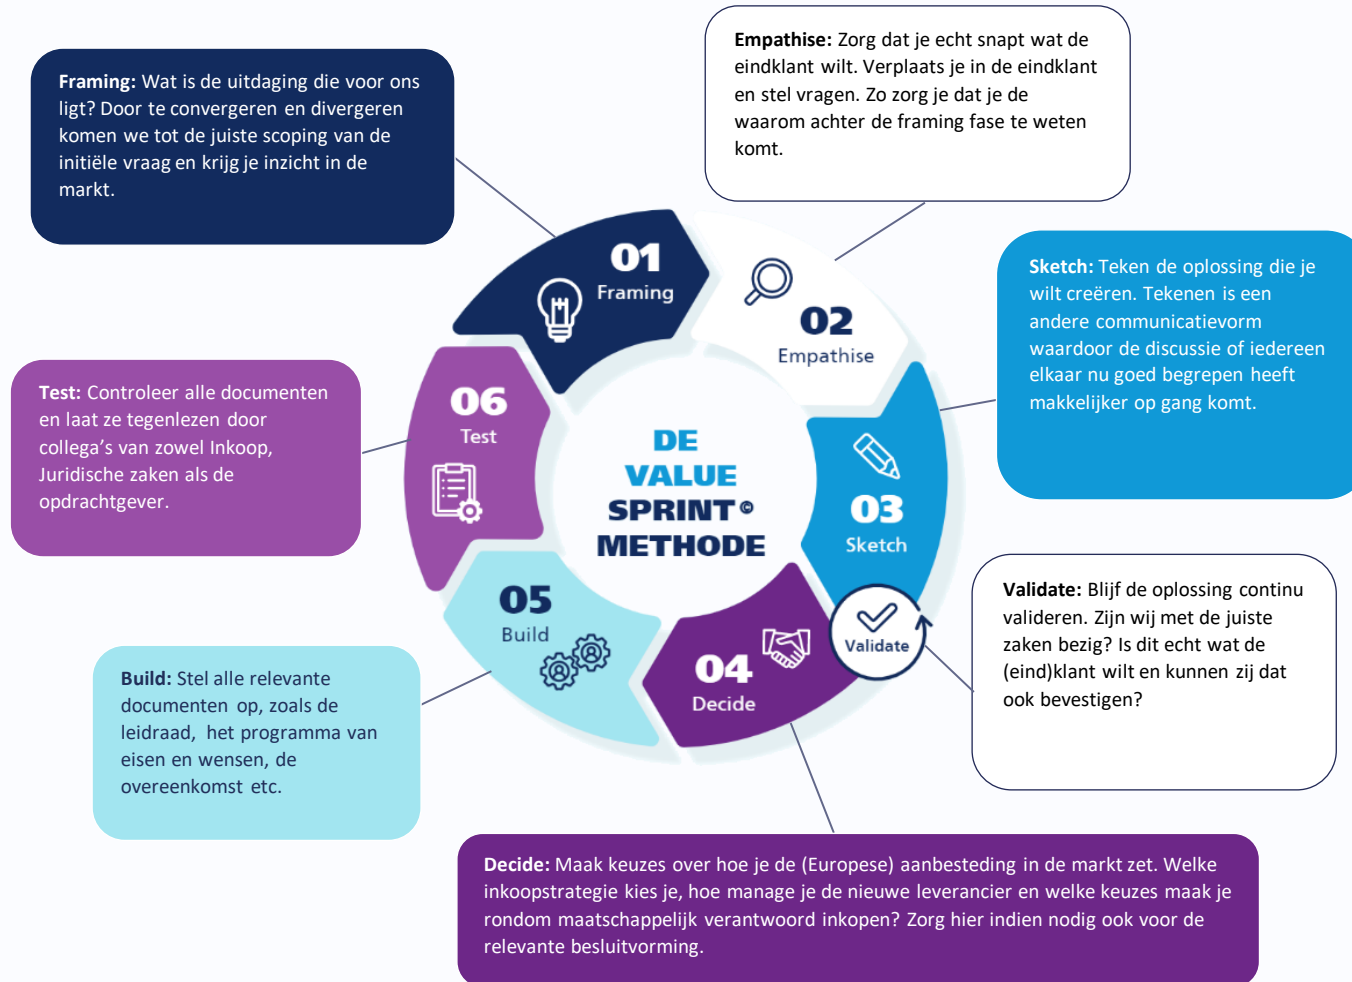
**Framing:** Wat is de uitdaging die voor ons ligt? Door te convergeren en divergeren komen we tot de juiste scoping van de initiële vraag en krijg je inzicht in de markt.

**Empathise:** Zorg dat je echt snapt wat de eindklant wilt. Verplaats je in de eindklant en stel vragen. Zo zorg je dat je de waarom achter de framing fase te weten komt.

**Sketch:** Teken de oplossing die je wilt creëren. Tekenen is een andere communicatievorm waardoor de discussie of iedereen elkaar nu goed begrepen heeft makkelijker op gang komt.

**Test:** Controleer alle documenten en laat ze tegenlezen door collega's van zowel Inkoop, Juridische zaken als de opdrachtgever.

01 Framing

02 Empathise

03 Sketch

Validate

04 Decide

05 Build

06 Test

DE VALUE SPRINT© METHODE

**Validate:** Blijf de oplossing continu valideren. Zijn wij met de juiste zaken bezig? Is dit echt wat de (eind)klant wilt en kunnen zij dat ook bevestigen?

**Build:** Stel alle relevante documenten op, zoals de leidraad, het programma van eisen en wensen, de overeenkomst etc.

**Decide:** Maak keuzes over hoe je de (Europese) aanbesteding in de markt zet. Welke inkoopstrategie kies je, hoe manage je de nieuwe leverancier en welke keuzes maak je rondom maatschappelijk verantwoord inkopen? Zorg hier indien nodig ook voor de relevante besluitvorming.